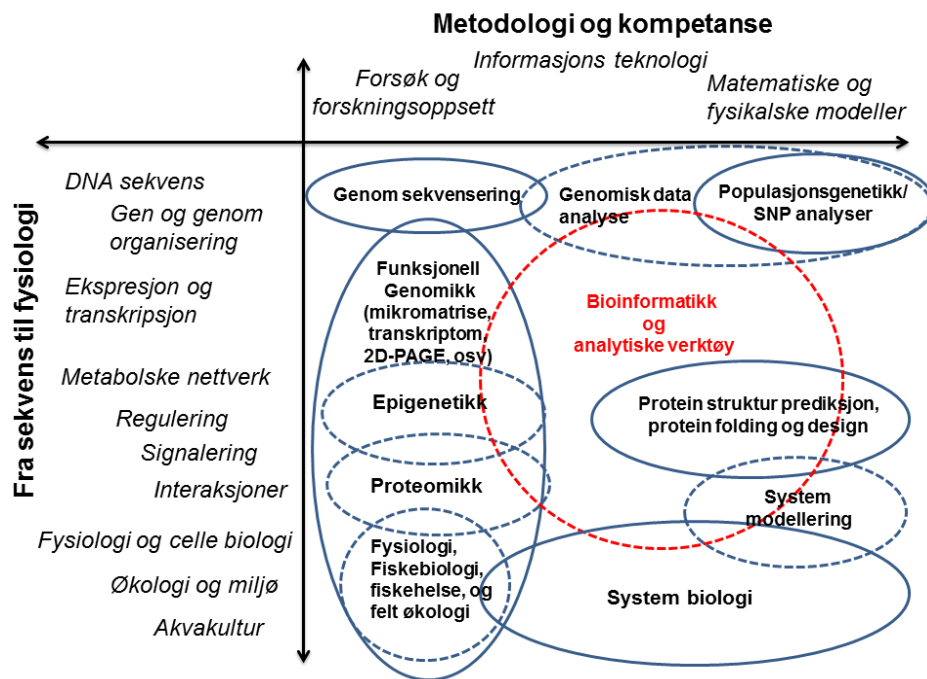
Metodologi og kompetanse

Informasjons teknologi

Forsøk og forskningsoppsett

Matematiske og fysikalske modeller

Fra sekvens til fysiologi

DNA sekvens

Gen og genom organisering

Ekspresjon og transkripsjon

Metabolske nettverk

Regulering

Signalering

Interaksjoner

Fysiologi og celle biologi

Økologi og miljø

Akvakultur

Genom sekvensering

Genomisk data analyse

Populasjonsgenetikk/ SNP analyser

Funksjonell Genomikk (mikromatrise, transkriptom, 2D-PAGE, osv)

Bioinformatikk og analytiske verktøy

Epigenetikk

Protein struktur prediksjon, protein folding og design

Proteomikk

System modellering

Fysiologi, Fiskebiologi, fiskehelse, og felt økologi

System biologi